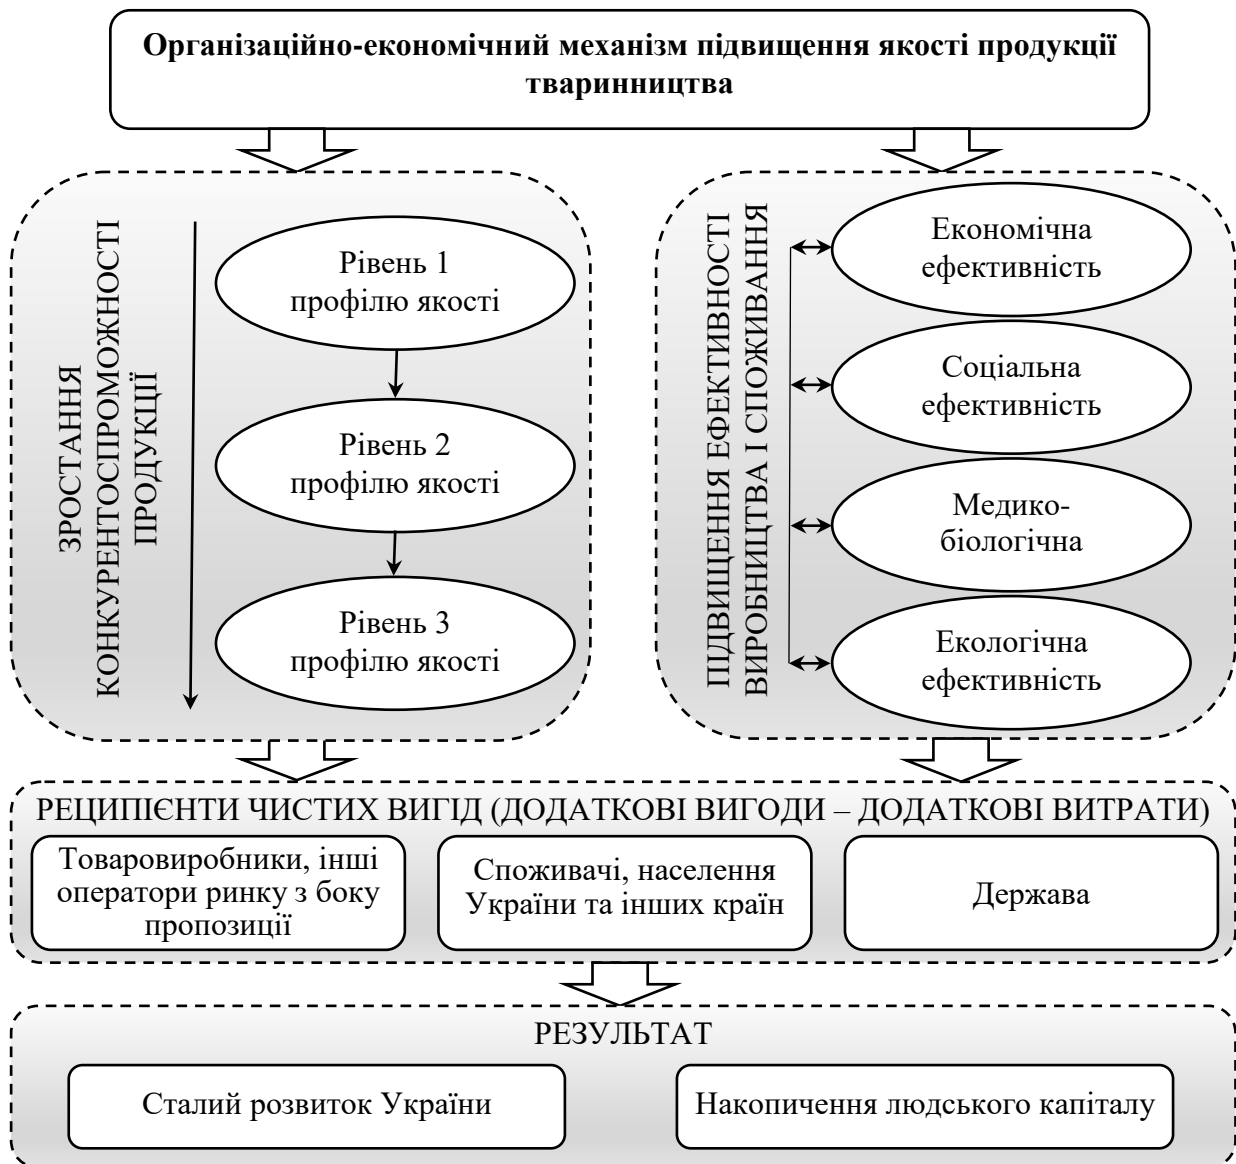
Організаційно-економічний механізм підвищення якості продукції тваринництва

ЗРОСТАННЯ КОНКУРЕНТОСПРОМОЖНОСТІ ПРОДУКЦІЇ

Рівень 1 профілю якості

Рівень 2 профілю якості

Рівень 3 профілю якості

ПІДВИЩЕННЯ ЕФЕКТИВНОСТІ ВИРОБНИЦТВА І СПОЖИВАННЯ

Економічна ефективність

Соціальна ефективність

Медико-біологічна

Екологічна ефективність

РЕЦИПІЄНТИ ЧИСТИХ ВИГІД (ДОДАТКОВІ ВИГОДИ – ДОДАТКОВІ ВИТРАТИ)

Товаровиробники, інші оператори ринку з боку пропозиції

Споживачі, населення України та інших країн

Держава

РЕЗУЛЬТАТ

Сталий розвиток України

Накопичення людського капіталу